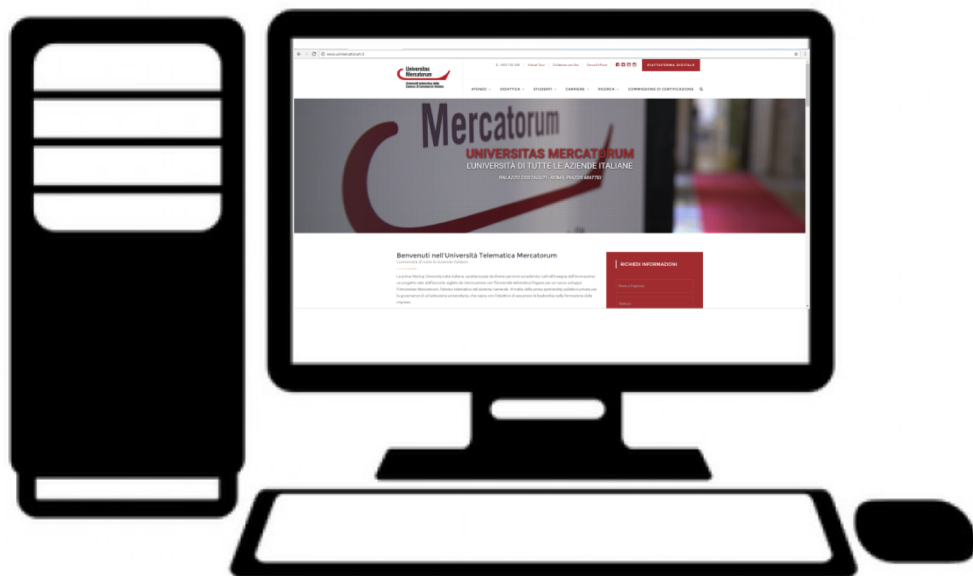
www.unimercatorum.it

Universitas Mercatorum

PIATTAFORMA DIGITALE

ATENEO DIDATTICA STUDENTI CARRIERE RICERCA COMMISSIONE DI CERTIFICAZIONE

Mercatorum

UNIVERSITAS MERCATORUM
L'UNIVERSITÀ DI TUTTE LE AZIENDE ITALIANE
PALAZZO COSTAGUTI - ROMA, PIAZZA MATTEI

Benvenuti nell'Università Telematica Mercatorum
L'università di tutte le aziende italiane

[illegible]

RICHIEDI INFORMAZIONI